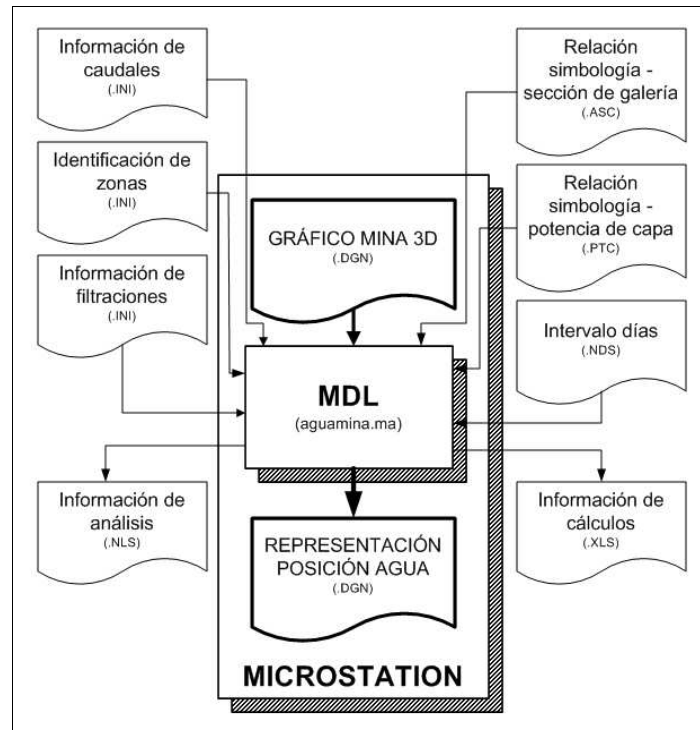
Información de caudales
(.INI)

Identificación de zonas
(.INI)

Información de filtraciones
(.INI)

Relación simbología - sección de galería
(.ASC)

Relación simbología - potencia de capa
(.PTC)

Intervalo días
(.NDS)

GRÁFICO MINA 3D
(.DGN)

MDL
(aguamina.ma)

Información de análisis
(.NLS)

Información de cálculos
(.XLS)

REPRESENTACIÓN POSICIÓN AGUA
(.DGN)

MICROSTATION